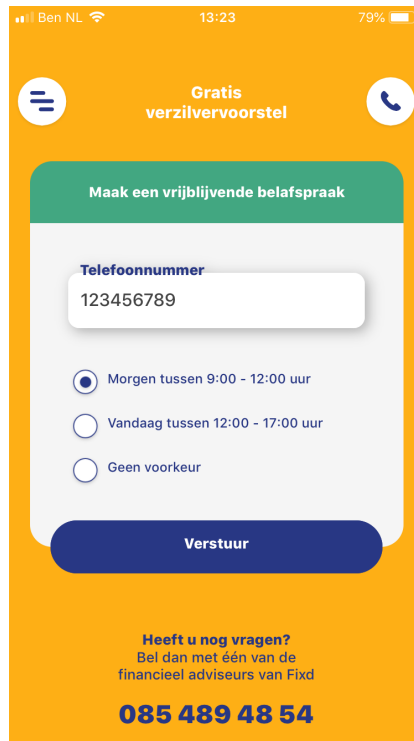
Ben NL 13:23 79%

Gratis verzilvervoorstel

Maak een vrijblijvende belafspraak

Telefoonnummer
123456789

Morgen tussen 9:00 - 12:00 uur
Vandaag tussen 12:00 - 17:00 uur
Geen voorkeur

Verstuur

Heeft u nog vragen?
Bel dan met één van de financieel adviseurs van Fixd

085 489 48 54